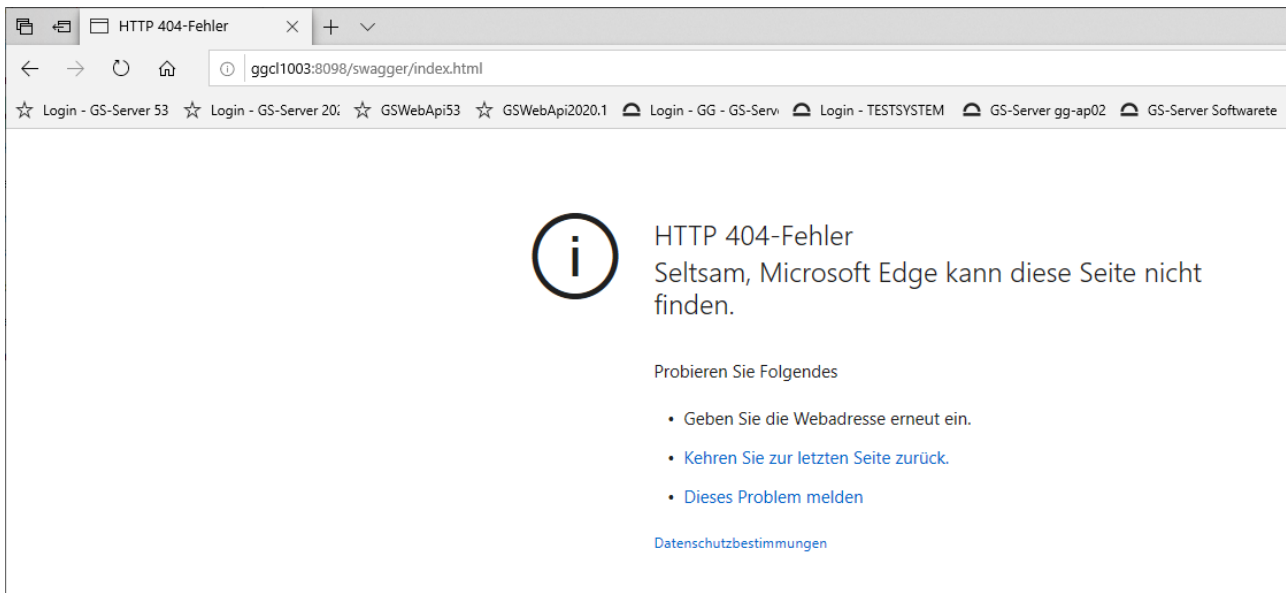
HTTP 404-Fehler

ggcl1003:8098/swagger/index.html

Login - GS-Server 53 Login - GS-Server 20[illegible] GSWebApi53 GSWebApi2020.1 Login - GG - GS-Serv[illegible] Login - TESTSYSTEM GS-Server gg-ap02 GS-Server Softwarete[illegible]

HTTP 404-Fehler
Seltsam, Microsoft Edge kann diese Seite nicht finden.

Probieren Sie Folgendes

• Geben Sie die Webadresse erneut ein.
• Kehren Sie zur letzten Seite zurück.
• Dieses Problem melden

Datenschutzbestimmungen